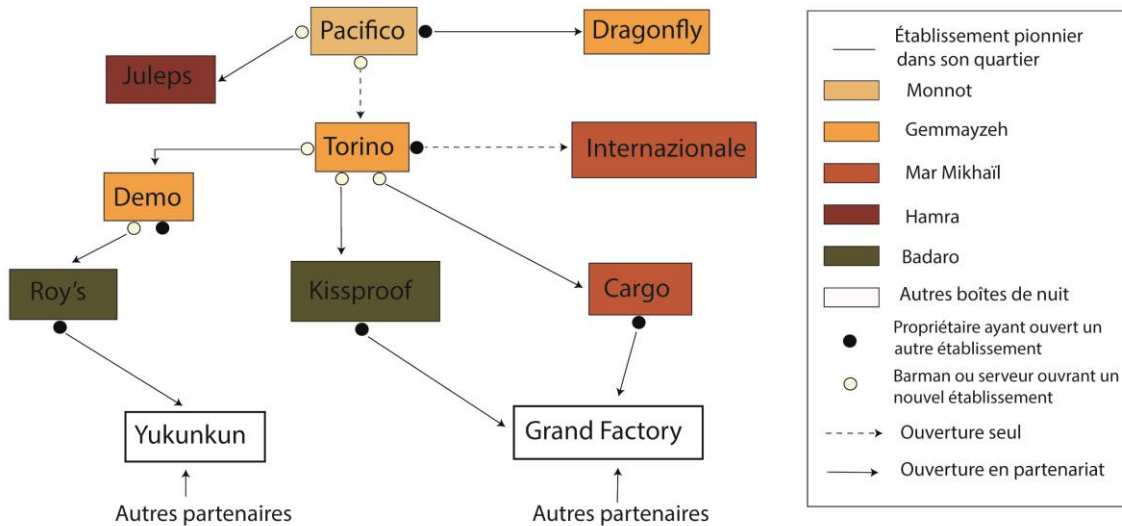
Pacifico
Dragonfly
Juleps
Torino
Internazionale
Demo
Roy's
Kissproof
Cargo
Yukunkun
Grand Factory
Autres partenaires
Autres partenaires

Établissement pionnier dans son quartier
Monnot
Gemmayzeh
Mar Mikhaïl
Hamra
Badaro
Autres boîtes de nuit
Propriétaire ayant ouvert un autre établissement
Barman ou serveur ouvrant un nouvel établissement
Ouverture seul
Ouverture en partenariat